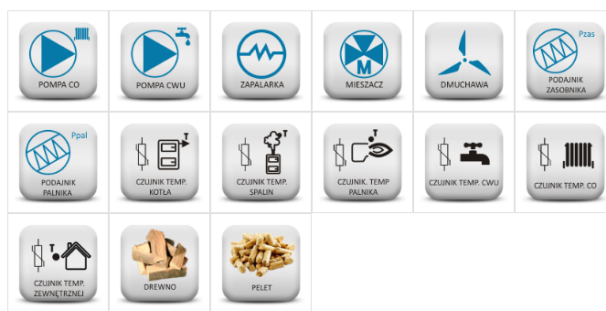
| | | | | | |
|---|---|---|---|---|---|
| POMPA CO | POMPA CWU | ZAPALARKA | M MIESZACZ | DMUCHAWA | Pzas PODAJNIK ZASOBNIKA |
| Ppal PODAJNIK PALNIKA | T CZUJNIK TEMP. KOTŁA | T CZUJNIK TEMP. SPALIN | T CZUJNIK TEMP PALNIKA | CZUJNIK TEMP. CWU | CZUJNIK TEMP. CO |
| T CZUJNIK TEMP. ZEWNĘTRZNEJ | DREWNO | PELET | | | |